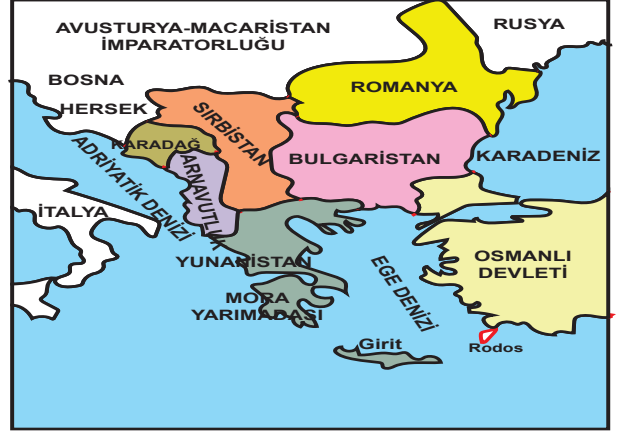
AVUSTURYA-MACARİSTAN İMPARATORLUĞU

RUSYA

BOSNA

HERSEK

ROMANYA

SIRBİSTAN

KARADAĞ

BULGARİSTAN

KARADENİZ

ADRİYATİK DENİZİ

ARNAVUTLUK

İTALYA

YUNANİSTAN

EGE DENİZİ

OSMANLI DEVLETİ

MORA YARIMADASI

Girit

Rodos